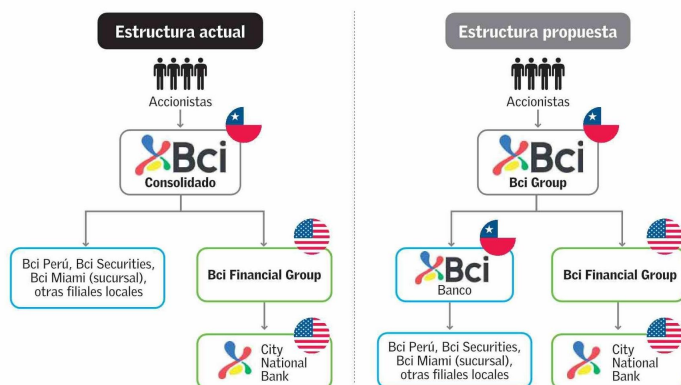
Estructura actual

Accionistas

Bci
Consolidado

Bci Perú, Bci Securities, Bci Miami (sucursal), otras filiales locales

Bci Financial Group

City National Bank

Estructura propuesta

Accionistas

Bci
Bci Group

Bci
Banco

Bci Financial Group

Bci Perú, Bci Securities, Bci Miami (sucursal), otras filiales locales

City National Bank